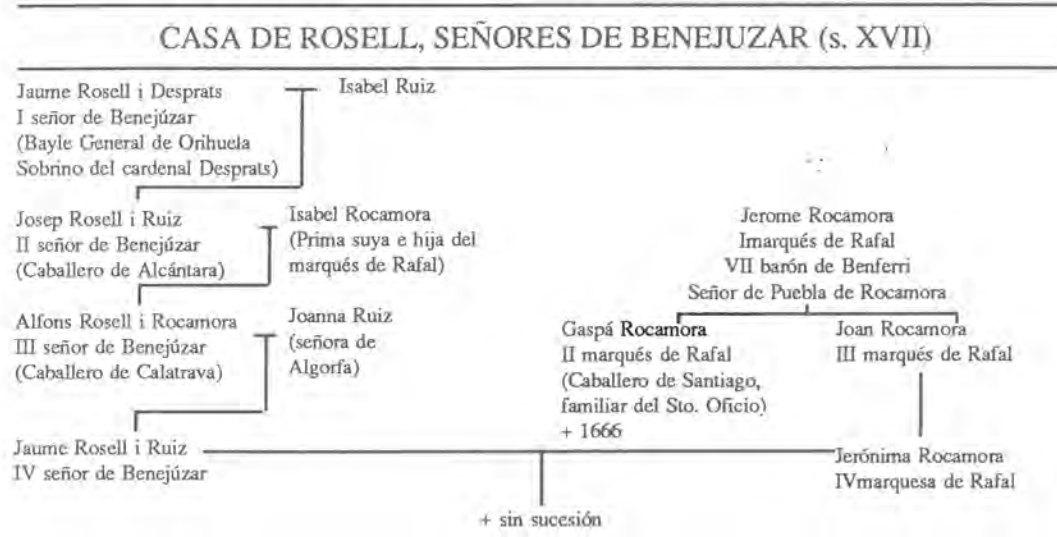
CASA DE ROSELL, SEÑORES DE BENEJUZAR (s. XVII)

Jaume Rosell i Desprats
I señor de Benejúzar
(Bayle General de Orihuela
Sobrino del cardenal Desprats)

Isabel Ruiz

Josep Rosell i Ruiz
II señor de Benejúzar
(Caballero de Alcántara)

Isabel Rocamora
(Prima suya e hija del
marqués de Rafal)

Alfons Rosell i Rocamora
III señor de Benejúzar
(Caballero de Calatrava)

Joanna Ruiz
(señora de
Algorfa)

Jaume Rosell i Ruiz
IV señor de Benejúzar

Jerome Rocamora
Imarqués de Rafal
VII barón de Benferri
Señor de Puebla de Rocamora

Gaspá Rocamora
II marqués de Rafal
(Caballero de Santiago,
familiar del Sto. Oficio)
+ 1666

Joan Rocamora
III marqués de Rafal

Jerónima Rocamora
IVmarquesa de Rafal

+ sin sucesión